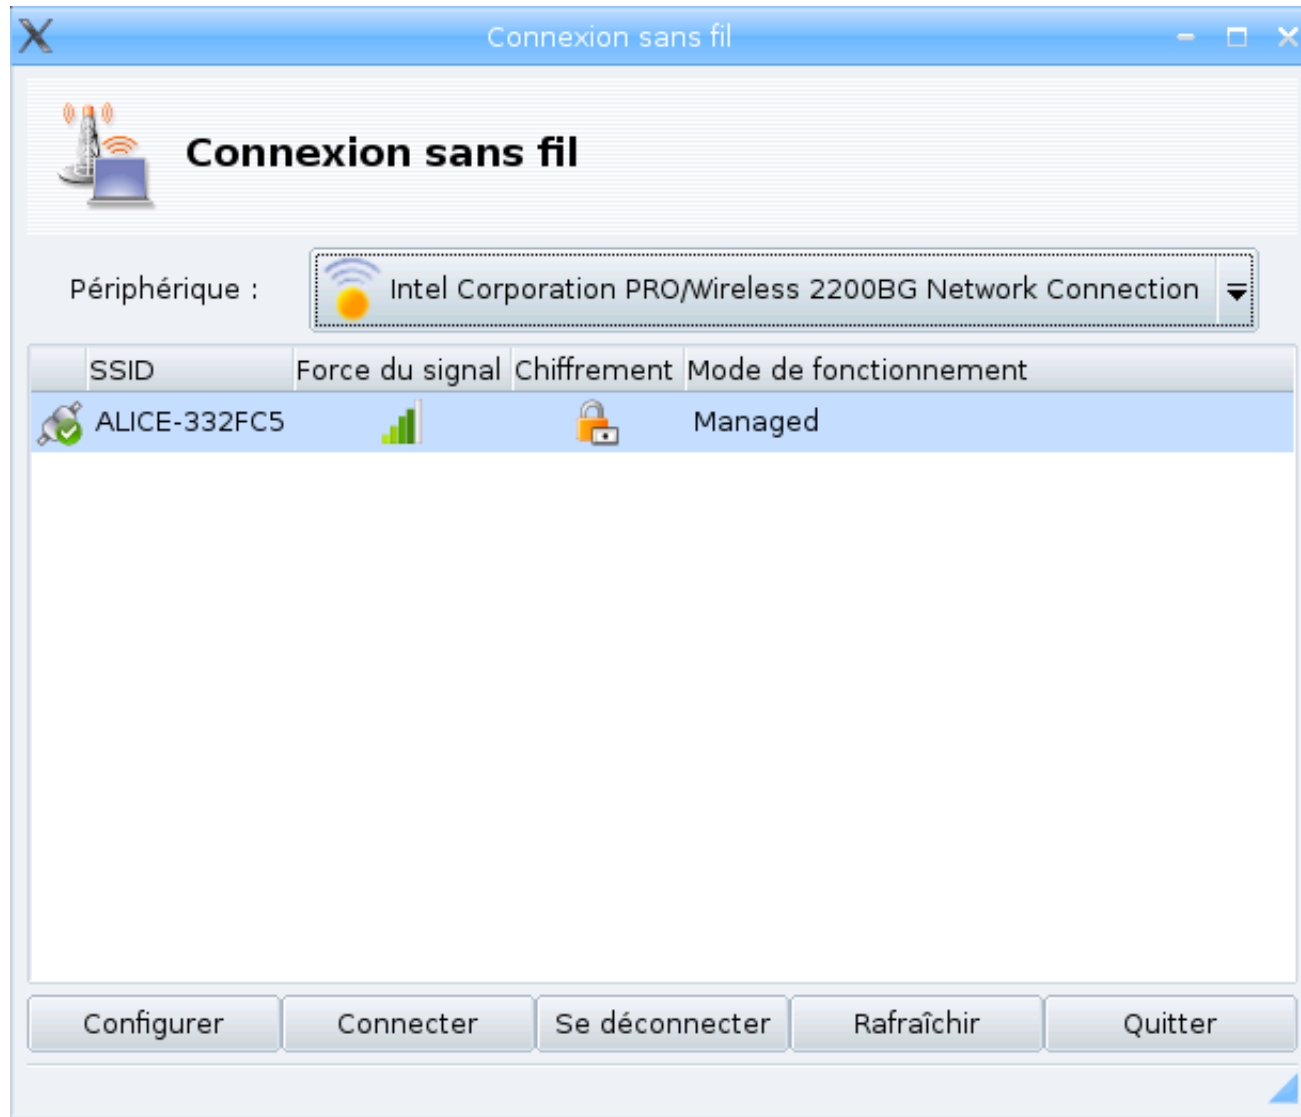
Connexion sans fil

Connexion sans fil

Périphérique : Intel Corporation PRO/Wireless 2200BG Network Connection

| SSID | Force du signal | Chiffrement | Mode de fonctionnement |
|---|---|---|---|
| ALICE-332FC5 | | | Managed |

Configurer | Connecter | Se déconnecter | Rafraîchir | Quitter